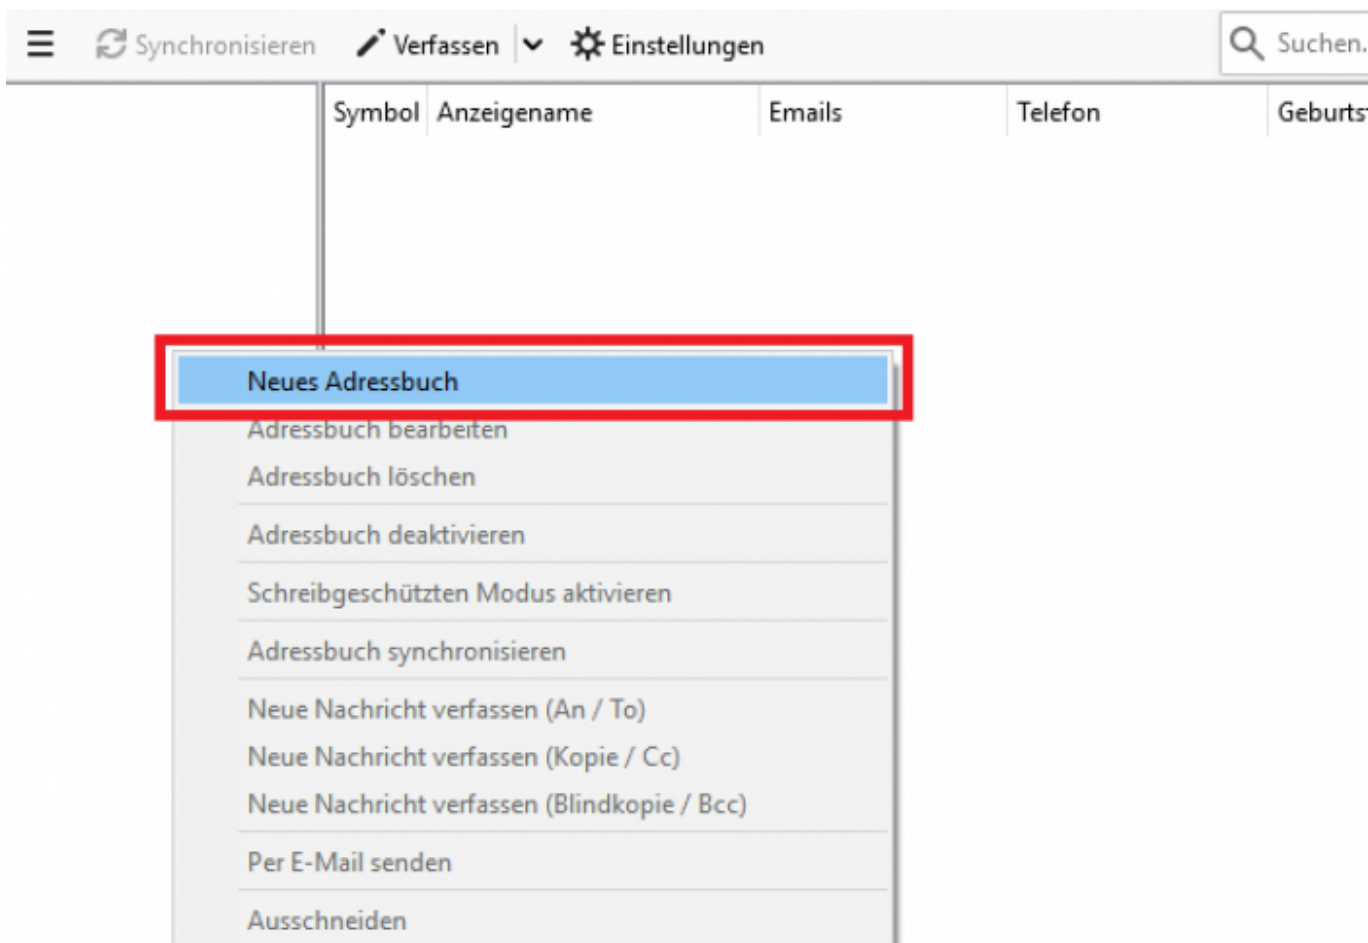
Synchronisieren Verfassen Einstellungen Suchen.

| Symbol | Anzeigename | Emails | Telefon | Geburts |
|---|---|---|---|---|

Neues Adressbuch
Adressbuch bearbeiten
Adressbuch löschen
Adressbuch deaktivieren
Schreibgeschützten Modus aktivieren
Adressbuch synchronisieren
Neue Nachricht verfassen (An / To)
Neue Nachricht verfassen (Kopie / Cc)
Neue Nachricht verfassen (Blindkopie / Bcc)
Per E-Mail senden
Ausschneiden